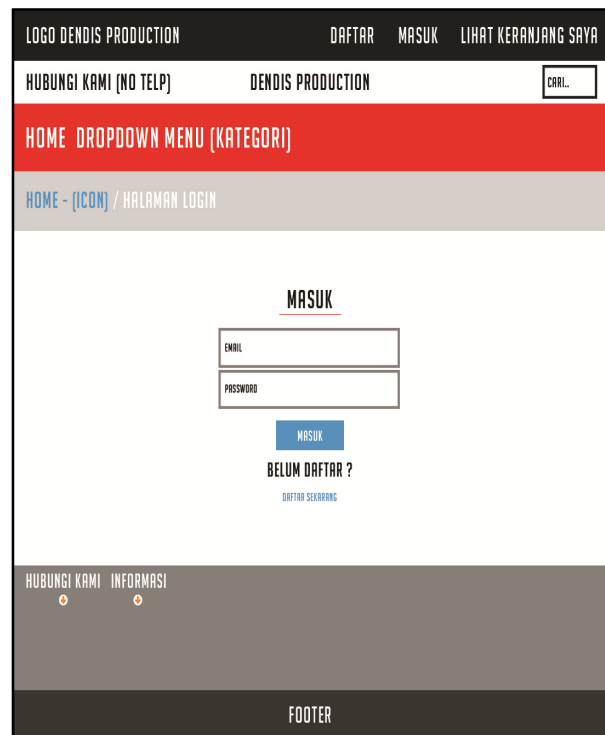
LOGO DENDIS PRODUCTION

DAFTAR MASUK LIHAT KERANJANG SAYA

HUBUNGI KAMI (NO TELP)

DENDIS PRODUCTION

CARI..

HOME DROPDOWN MENU (KATEGORI)

HOME - (ICON) / HALAMAN LOGIN

MASUK

EMAIL

PASSWORD

MASUK

BELUM DAFTAR ?

DAFTAR SEKARANG

HUBUNGI KAMI INFORMASI

FOOTER